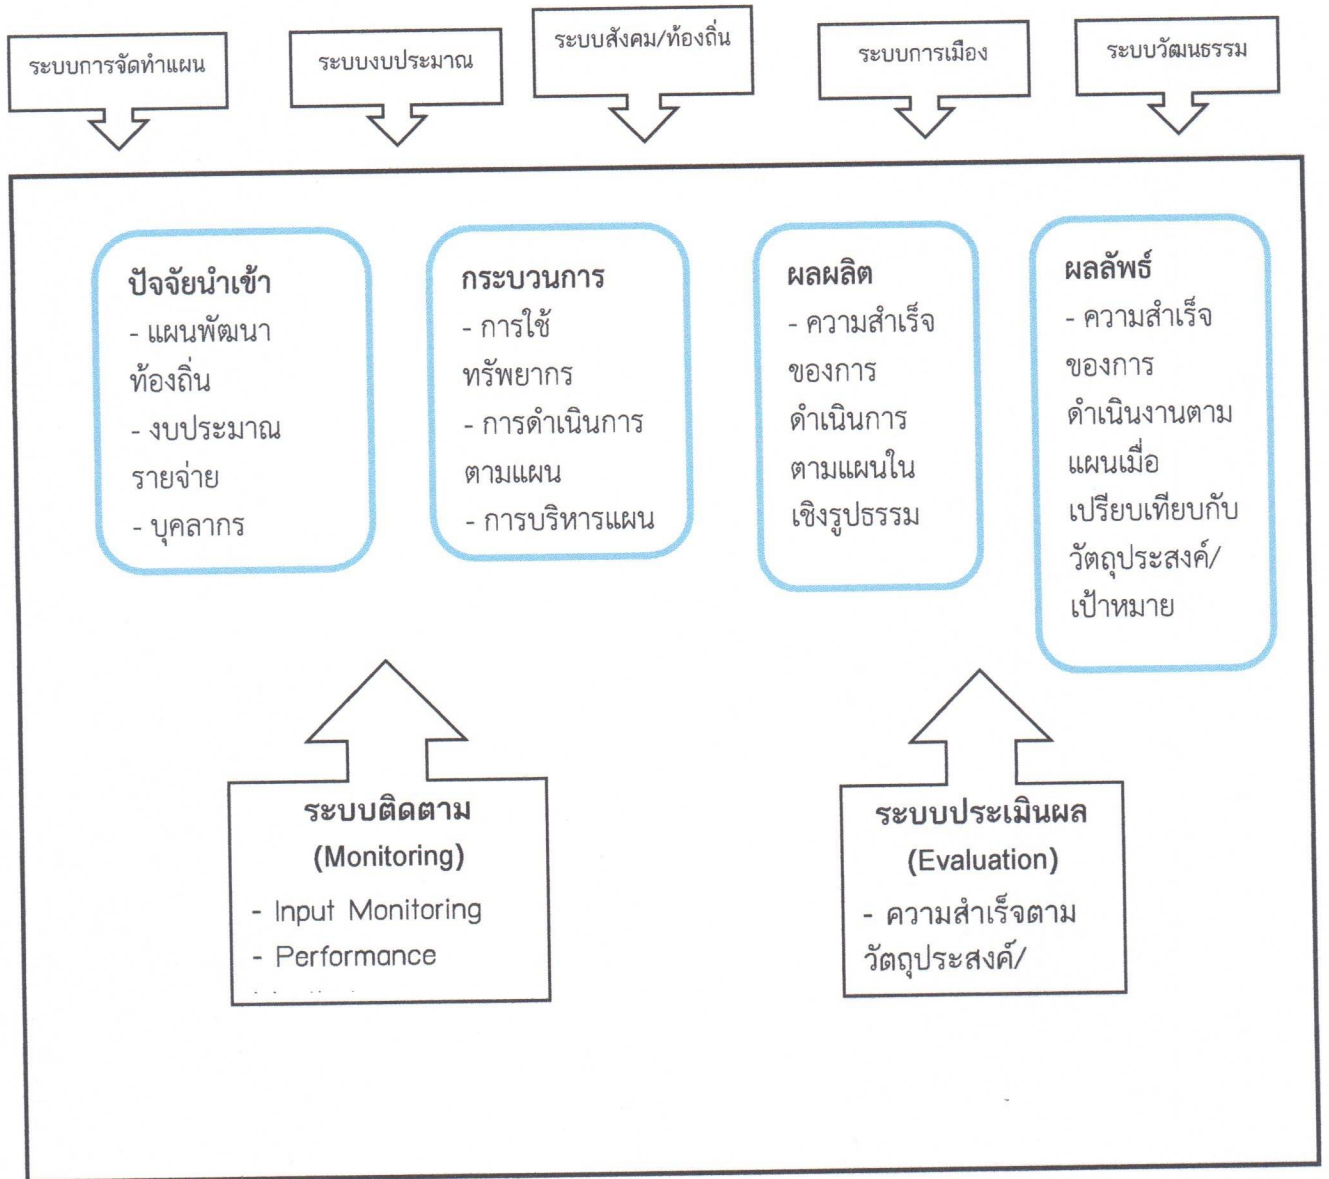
ระบบการจัดทำแผน

ระบบงบประมาณ

ระบบสังคม/ท้องถิ่น

ระบบการเมือง

ระบบวัฒนธรรม

ปัจจัยนำเข้า
- แผนพัฒนาท้องถิ่น
- งบประมาณรายจ่าย
- บุคลากร

กระบวนการ
- การใช้ทรัพยากร
- การดำเนินการตามแผน
- การบริหารแผน

ผลผลิต
- ความสำเร็จของการดำเนินการตามแผนในเชิงรูปธรรม

ผลลัพธ์
- ความสำเร็จของการดำเนินงานตามแผนเมื่อเปรียบเทียบกับวัตถุประสงค์/เป้าหมาย

ระบบติดตาม
(Monitoring)
- Input Monitoring
- Performance
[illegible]

ระบบประเมินผล
(Evaluation)
- ความสำเร็จตามวัตถุประสงค์/